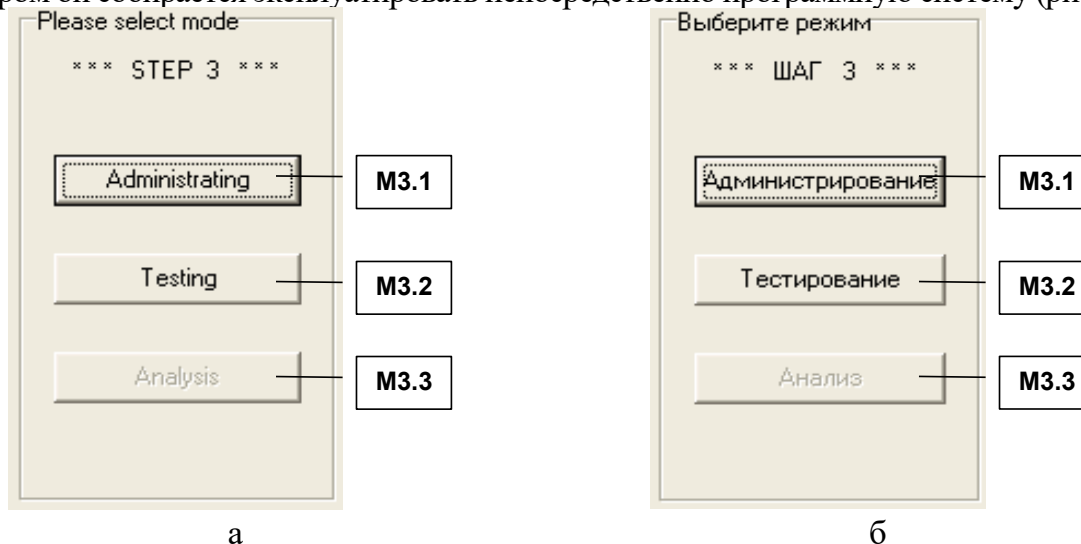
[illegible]ром он собирается эксплуатировать непосредственно программную систему (ри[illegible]

Please select mode

*** STEP 3 ***

Administrating

M3.1

Testing

M3.2

Analysis

M3.3

а

Выберите режим

*** ШАГ 3 ***

Администрирование

M3.1

Тестирование

M3.2

Анализ

M3.3

б